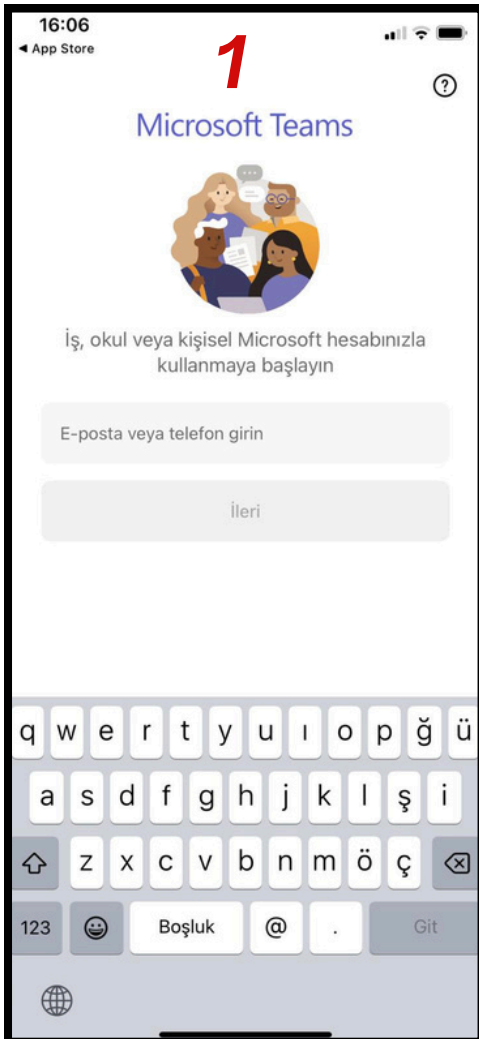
16:06
◀ App Store

1

?

Microsoft Teams

İş, okul veya kişisel Microsoft hesabınızla kullanmaya başlayın

E-posta veya telefon girin

İleri

q w e r t y u ı o p ğ ü
a s d f g h j k l ş i
z x c v b n m ö ç
123 Boşluk @ . Git